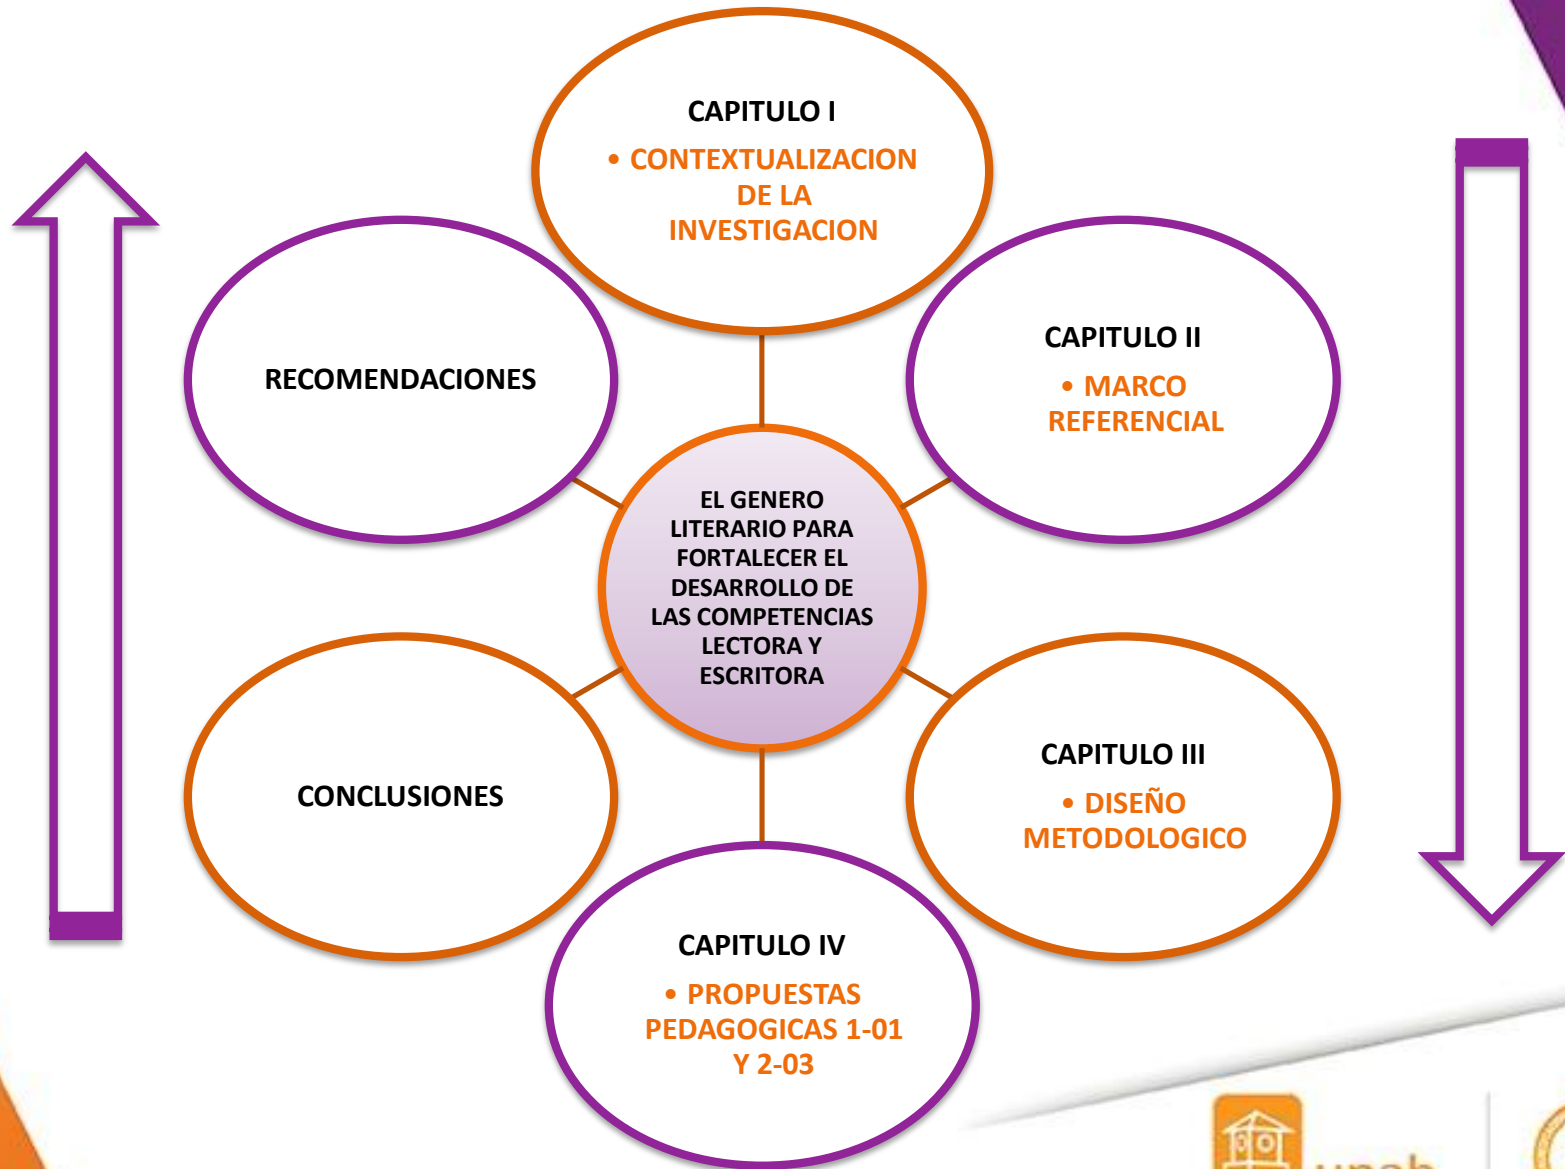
CAPITULO I

• CONTEXTUALIZACION DE LA INVESTIGACION

CAPITULO II

• MARCO REFERENCIAL

CAPITULO III

• DISEÑO METODOLOGICO

CAPITULO IV

• PROPUESTAS PEDAGOGICAS 1-01 Y 2-03

CONCLUSIONES

RECOMENDACIONES

EL GENERO LITERARIO PARA FORTALECER EL DESARROLLO DE LAS COMPETENCIAS LECTORA Y ESCRITORA